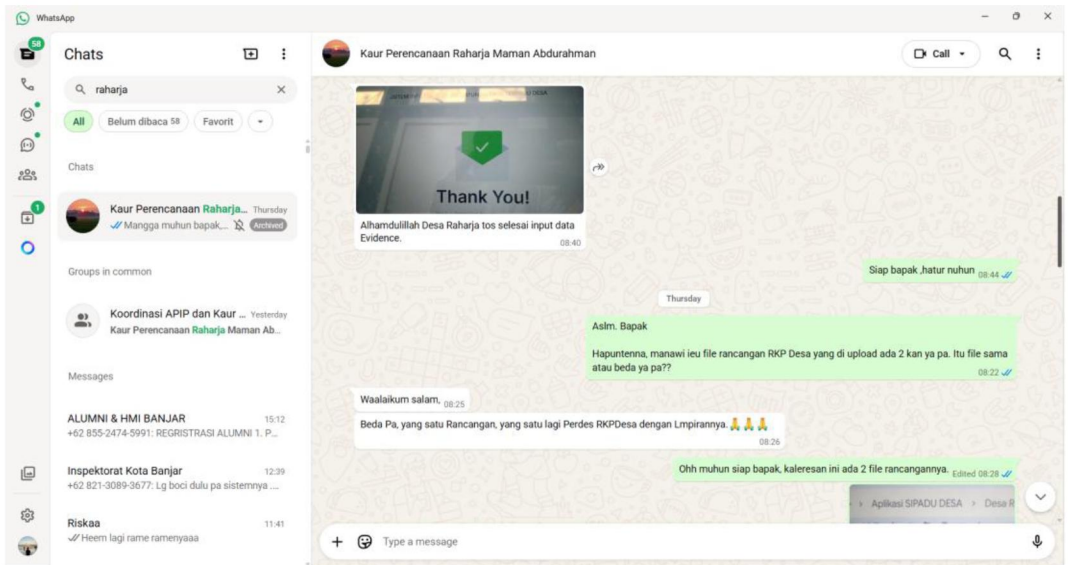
WhatsApp

58

1

Chats

raharja

All

Belum dibaca 58

Favorit

Chats

Kaur Perencanaan Raharja... Thursday
Mangga muhun bapak,... Archived

Groups in common

Koordinasi APIP dan Kaur ... Yesterday
Kaur Perencanaan Raharja Maman Ab...

Messages

ALUMNI & HMI BANJAR 15:12
+62 855-2474-5991: REGRISTRASI ALUMNI 1. P...

Inspektorat Kota Banjar 12:39
+62 821-3089-3677: Lg boci dulu pa sistemnya ...

Riskaa 11:41
Heem lagi rame ramenyaaa

Kaur Perencanaan Raharja Maman Abdurahman

Call

Thank You!

Alhamdulillah Desa Raharja tos selesai input data Evidence. 08:40

Siap bapak ,hatur nuhun 08:44

Thursday

Aslm. Bapak

Hapuntenna, manawi ieu file rancangan RKP Desa yang di upload ada 2 kan ya pa. Itu file sama atau beda ya pa?? 08:22

Waalaikum salam. 08:25

Beda Pa, yang satu Rancangan, yang satu lagi Perdes RKPDesa dengan Lmpirannya.🙏🙏🙏 08:26

Ohh muhun siap bapak, kaleresan ini ada 2 file rancangannya. Edited 08:28

Aplikasi SIPADU DESA › Desa R

Type a message